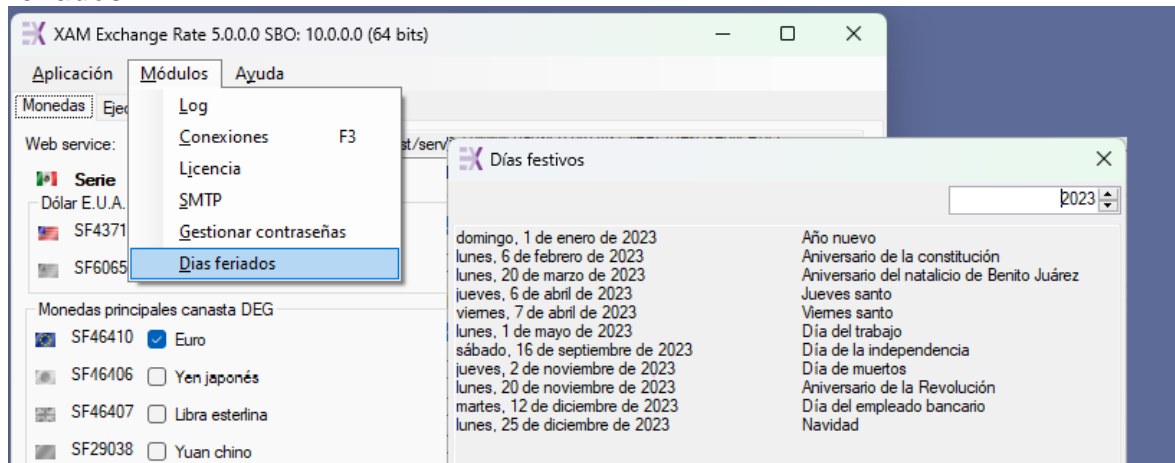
XAM Exchange Rate 5.0.0.0 SBO: 10.0.0.0 (64 bits)

Aplicación Módulos Ayuda

Monedas Ejec

Log
Conexiones F3
Licencia
SMTP
Gestionar contraseñas
Dias feriados

Web service: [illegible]st/serv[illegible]

Serie
Dólar E.U.A.
SF4371
SF6065

Monedas principales canasta DEG
SF46410 Euro
SF46406 Yen japonés
SF46407 Libra esterlina
SF29038 Yuan chino

Días festivos

2023

| | |
|---|---|
| domingo, 1 de enero de 2023 | Año nuevo |
| lunes, 6 de febrero de 2023 | Aniversario de la constitución |
| lunes, 20 de marzo de 2023 | Aniversario del natalicio de Benito Juárez |
| jueves, 6 de abril de 2023 | Jueves santo |
| viernes, 7 de abril de 2023 | Viernes santo |
| lunes, 1 de mayo de 2023 | Día del trabajo |
| sábado, 16 de septiembre de 2023 | Día de la independencia |
| jueves, 2 de noviembre de 2023 | Día de muertos |
| lunes, 20 de noviembre de 2023 | Aniversario de la Revolución |
| martes, 12 de diciembre de 2023 | Día del empleado bancario |
| lunes, 25 de diciembre de 2023 | Navidad |